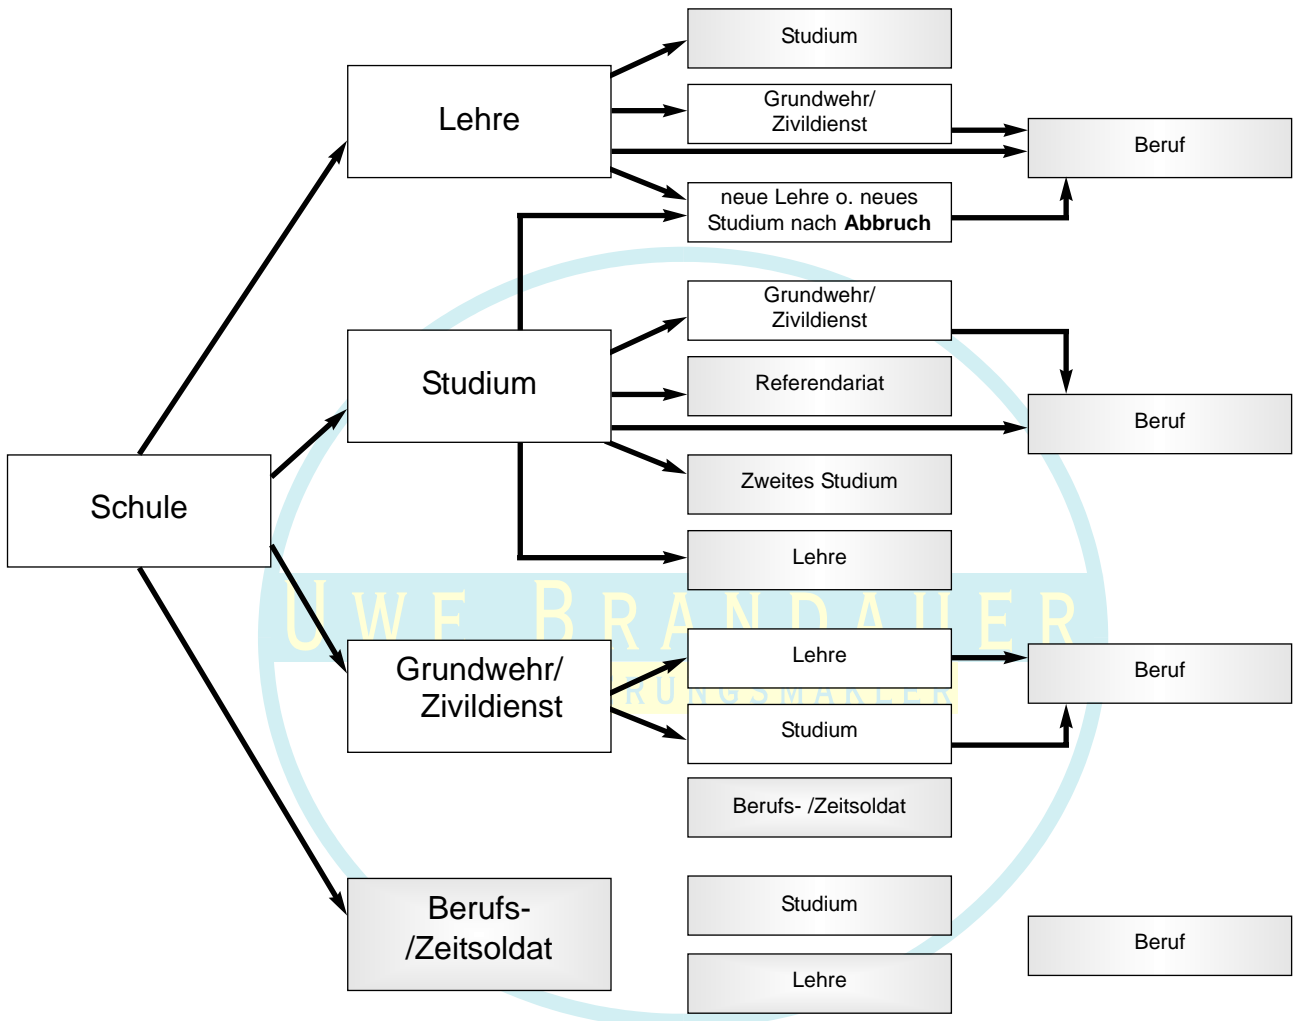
Schule

Lehre

Studium

Grundwehr/
Zivildienst

neue Lehre o. neues Studium nach **Abbruch**

Beruf

Studium

Grundwehr/
Zivildienst

Referendariat

Beruf

Zweites Studium

Lehre

Grundwehr/
Zivildienst

Lehre

Beruf

Studium

Berufs- /Zeitsoldat

Berufs-
/Zeitsoldat

Studium

Lehre

Beruf

UWE BRANDAUER
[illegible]RUNGSMAKLER